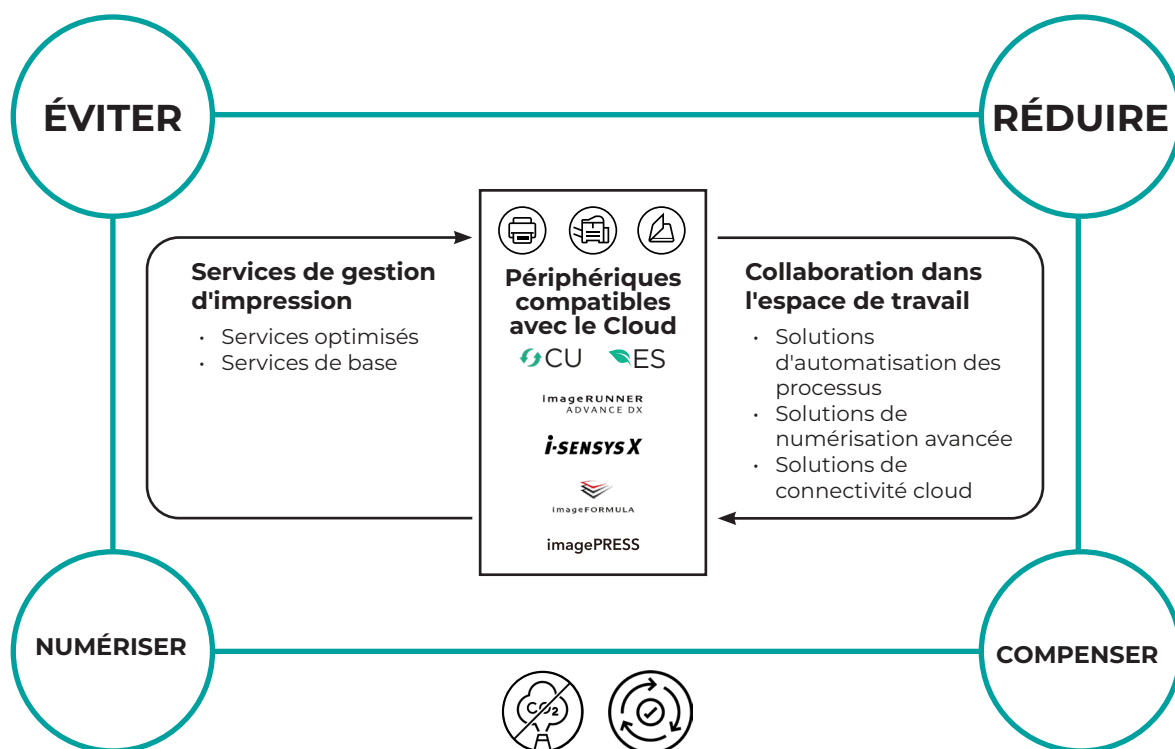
ÉVITER

RÉDUIRE

Services de gestion d'impression

- Services optimisés
- Services de base

Périphériques compatibles avec le Cloud

CU ES

imageRUNNER ADVANCE DX

i-SENSYS X

imageFORMULA

imagePRESS

Collaboration dans l'espace de travail

- Solutions d'automatisation des processus
- Solutions de numérisation avancée
- Solutions de connectivité cloud

NUMÉRISER

COMPENSER

$CO_2$